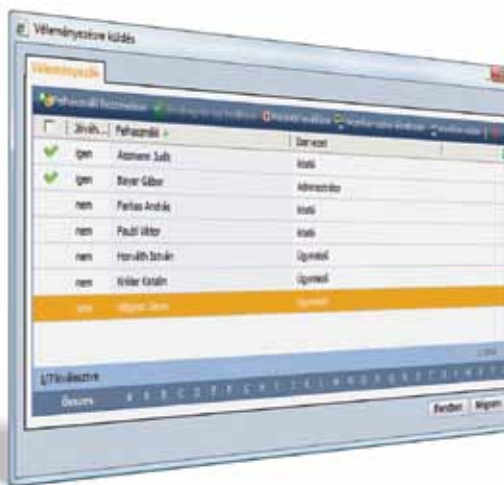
Véleményezésre küldés

Véleményezők

Véleményező hozzáadása

Jóváh... | Felhasználó | Szervezet

igen | Asmann Judit | Iroda

igen | Bevar Gábor | Adminisztráció

nem | Farkas András | Iroda

nem | Pauli Viktor | Iroda

nem | Horváth István | Ügyintéző

nem | Kröler Katalin | Ügyintéző

nem | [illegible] | Ügyintéző

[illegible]

Összes

Rendben | Mégsem